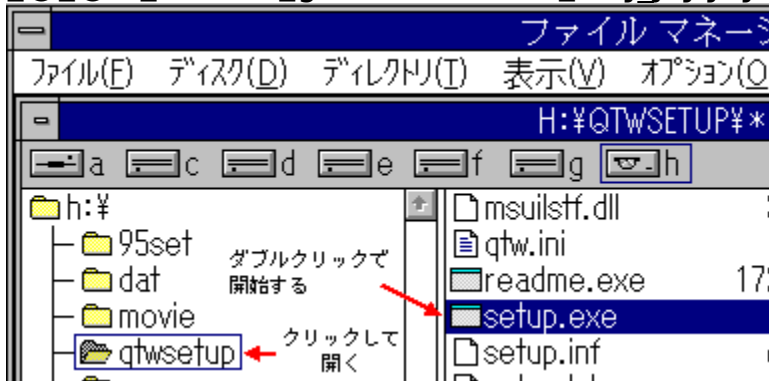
ファイル マネージ

ファイル(F) ディスク(D) ディレクトリ(T) 表示(V) オプション(O

H:¥QTWSETUP¥*

a c d e f g h

h:¥
95set
dat
movie
qtwsetup

ダブルクリックで開始する

クリックして開く

msuilstf.dll
qtw.ini
readme.exe
setup.exe
setup.inf